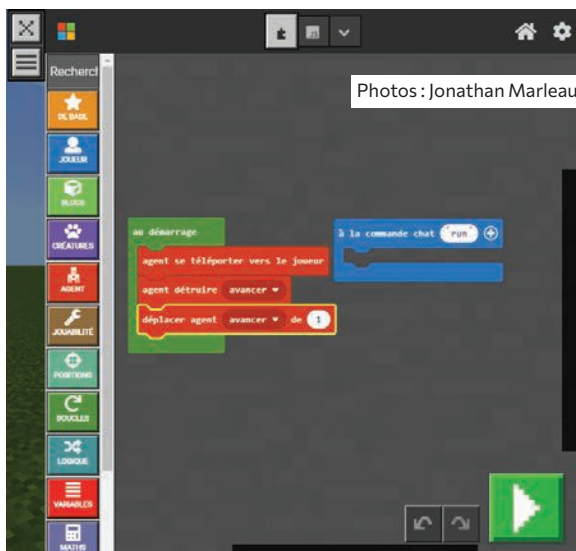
Photos : Jonathan Marleau

Recherch

DE BASE

JOUEUR

BLOCS

CRÉATURES

AGENT

JOUABILITÉ

POSITIONS

BOUCLES

LOGIQUE

VARIABLES

MATHS

au démarrage

agent se téléporter vers le joueur

agent détruire avancer

déplacer agent avancer de 1

à la commande chat "run"